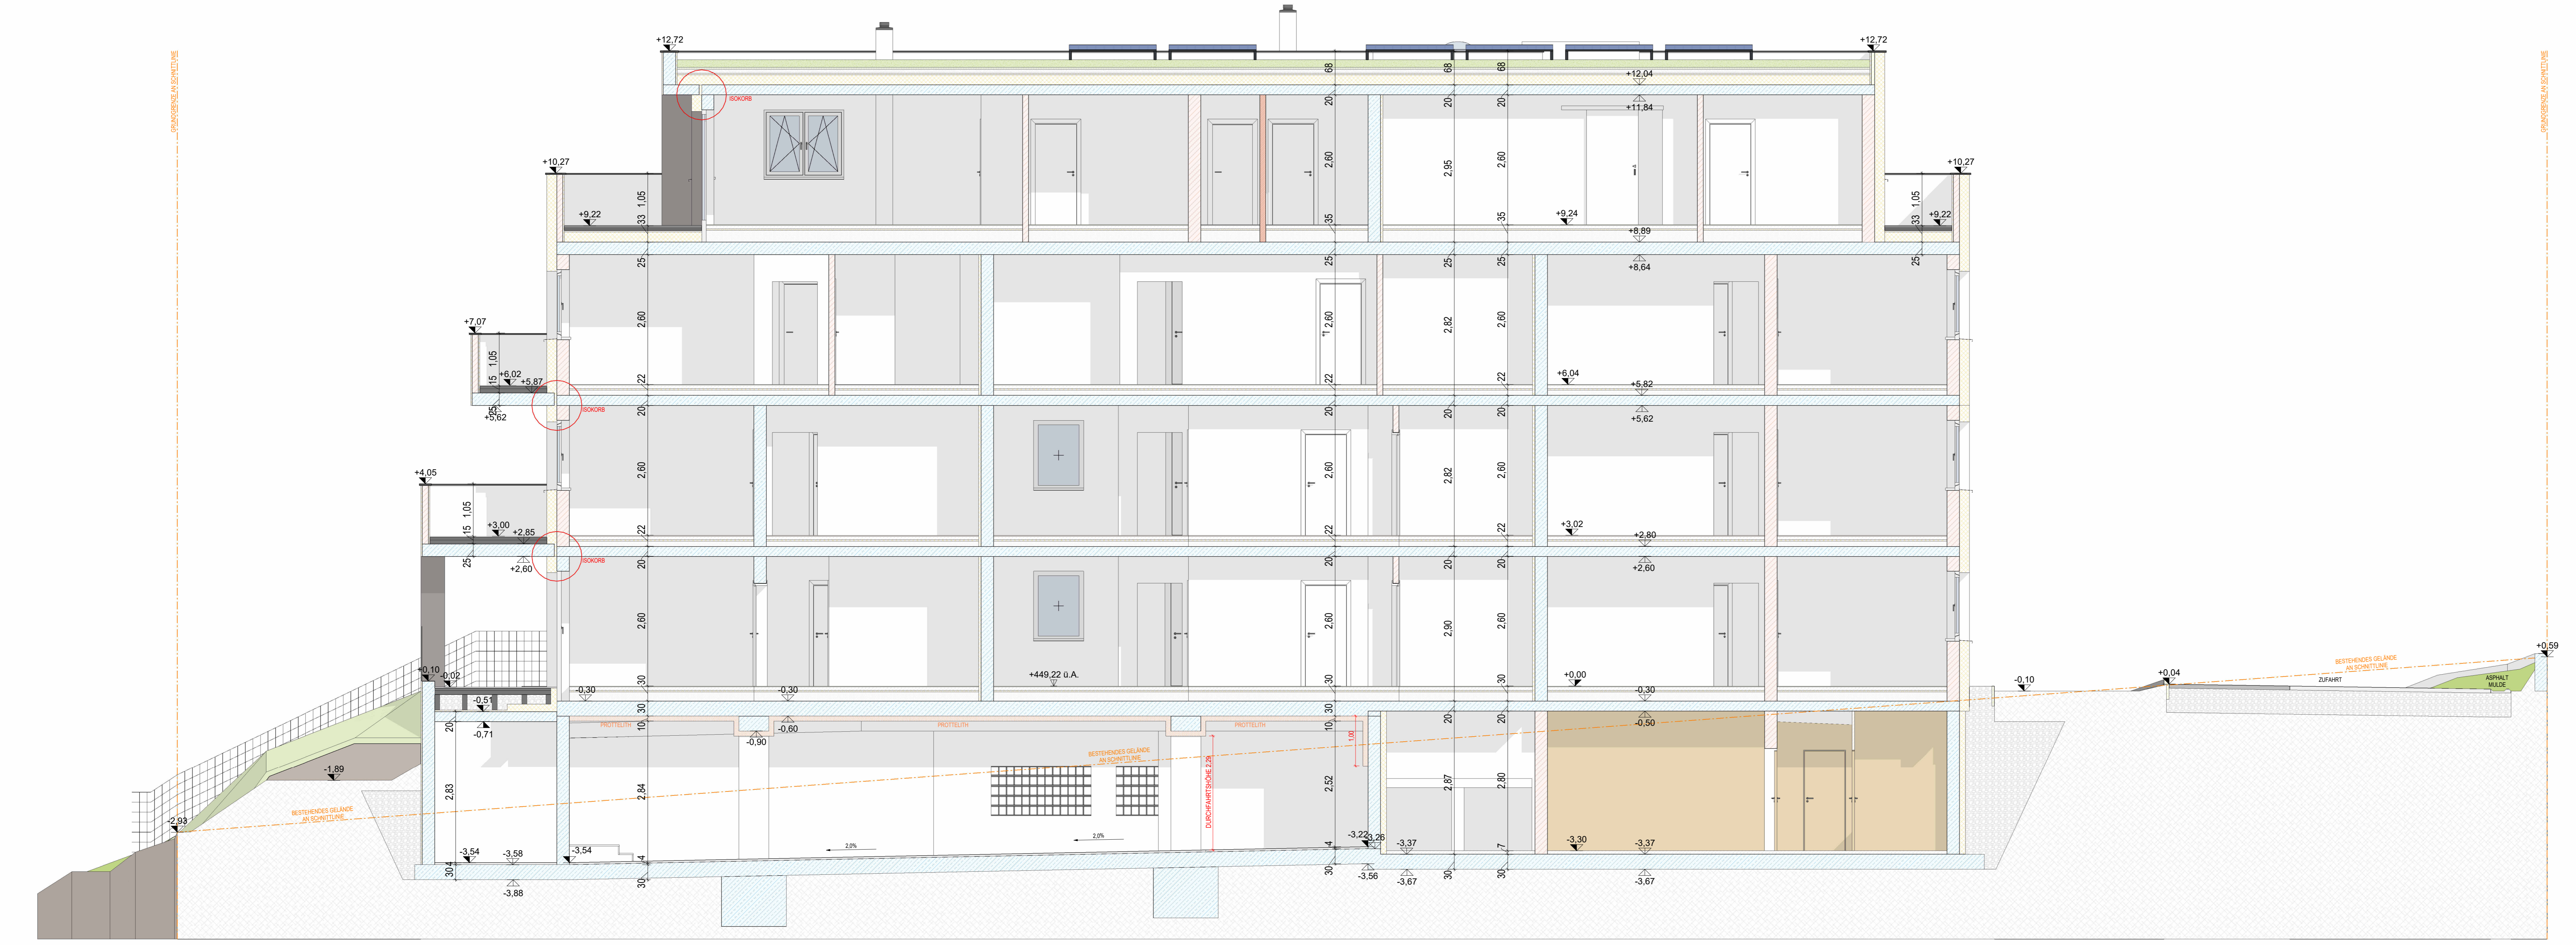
GRUNDGRENZE AN SCHNITTLINIE

+12,72
+12,72
ISOKORB
68
68
68
+12,04
20
20
20
+11,84
2,60
2,95
2,60
+10,27
+10,27
33 1,05
33 1,05
+9,22
+9,22
35
35
+9,24
+8,89
25
25
25
25
25
+8,64
2,60
2,60
2,82
2,60
+7,07
15 1,05
+6,02
+5,87
22
22
22
+6,04
+5,82
ISOKORB
+5,62
20
20
20
20
+5,62
+4,05
2,60
2,60
2,82
2,60
15 1,05
+3,00
+2,85
22
22
22
+3,02
+2,80
ISOKORB
25
+2,60
20
20
20
20
+2,60
2,60
2,60
2,90
2,60
+449,22 ü.A.
+0,10
-0,02
30
30
30
+0,00
-0,30
-0,30
-0,30
-0,51
-0,71
-0,10
+0,04
+0,59
ZUFAHRT
ASPHALT MULDE
BESTEHENDES GELÄNDE AN SCHNITTLINIE
30
20
20
20
-0,50
PROTTELITH
PROTTELITH
PROTTELITH
10
10
-0,90
-0,60
1,00
BESTEHENDES GELÄNDE AN SCHNITTLINIE
DURCHFAHRTSHÖHE 2,35
20
-1,89
2,83
2,84
2,52
2,87
2,80
BESTEHENDES GELÄNDE AN SCHNITTLINIE
-2,93
2,0%
2,0%
-3,22
-3,26
-3,37
-3,30
-3,37
-3,54
-3,58
-3,54
4
4
7
7
30 4
30
30
30
30
-3,56
-3,67
-3,67
-3,88